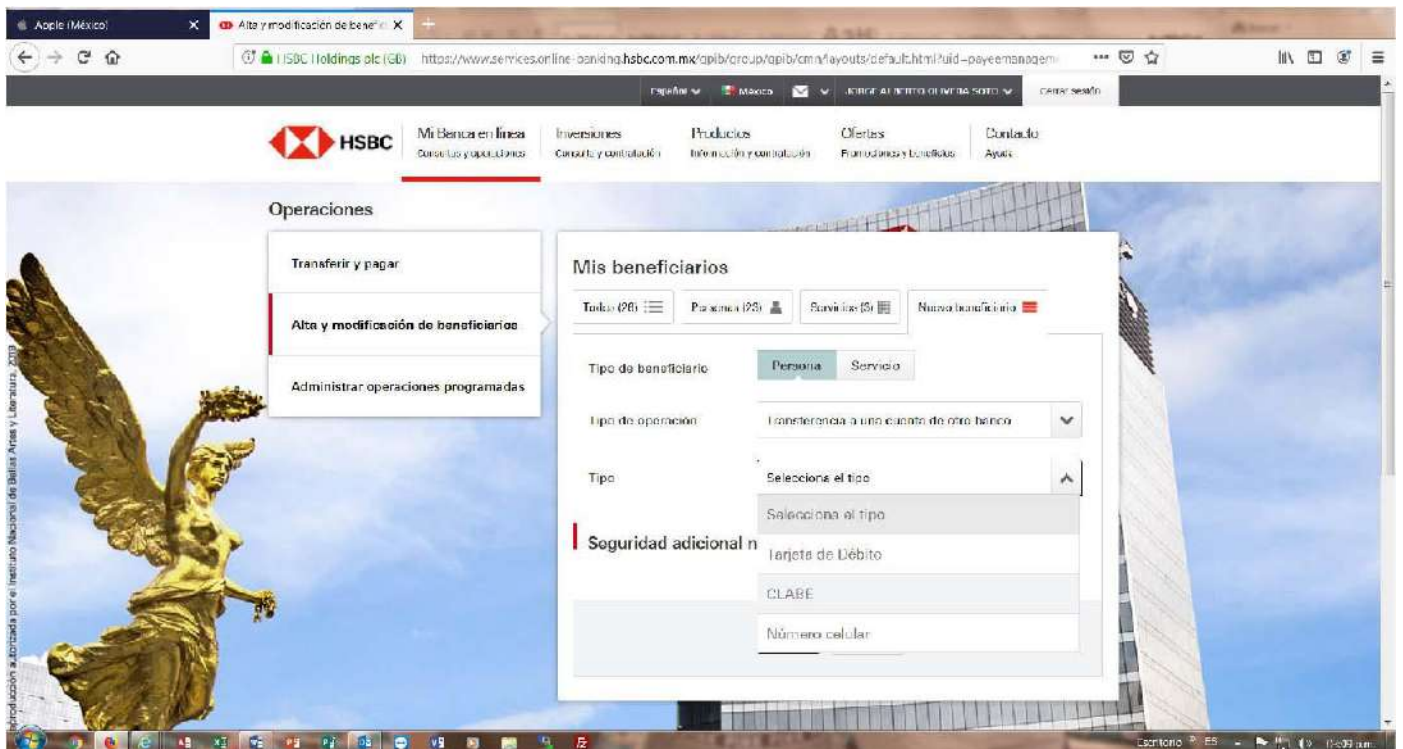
Apple (México)
Alta y modificación de benefic
HSBC Holdings plc (GB) https://www.services.online-banking.hsbc.com.mx/gpib/group/gpib/cmn/layouts/default.html?uid=payeemanagem
Español México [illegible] Cerrar sesión

HSBC
Mi Banca en línea
Consultas y operaciones
Inversiones
Consulta y contratación
Productos
Información y contratación
Ofertas
Promociones y beneficios
Contacto
Ayuda

Operaciones
Transferir y pagar
Alta y modificación de beneficiarios
Administrar operaciones programadas

Mis beneficiarios
Todos (28) Personas (23) Servicios (5) Nuevo beneficiario

Tipo de beneficiario
Persona Servicio
Tipo de operación
Transferencia a una cuenta de otro banco
Tipo
Selecciona el tipo
Selecciona el tipo
Tarjeta de Débito
CLABE
Número celular
Seguridad adicional n

Reproducción autorizada por el Instituto Nacional de Bellas Artes y Literatura, 2013

Escritorio ES